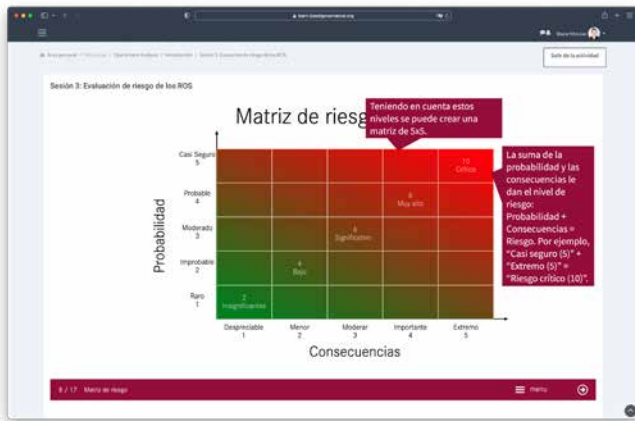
Salir de la actividad

Sesión 3: Evaluación de riesgo de los ROS

Matriz de riesg

Teniendo en cuenta estos niveles se puede crear una matriz de 5x5.

La suma de la probabilidad y las consecuencias le dan el nivel de riesgo: Probabilidad + Consecuencias = Riesgo. Por ejemplo, "Casi seguro (5)" + "Extremo (5)" = "Riesgo crítico (10)".

Probabilidad

Casi Seguro 5

Probable 4

Moderado 3

Improbable 2

Raro 1

10 Crítico

8 Muy alto

6 Significativo

4 Bajo

2 Insignificante

Despreciable 1

Menor 2

Moderar 3

Importante 4

Extremo 5

Consecuencias

8 / 17 Matriz de riesgo

menu